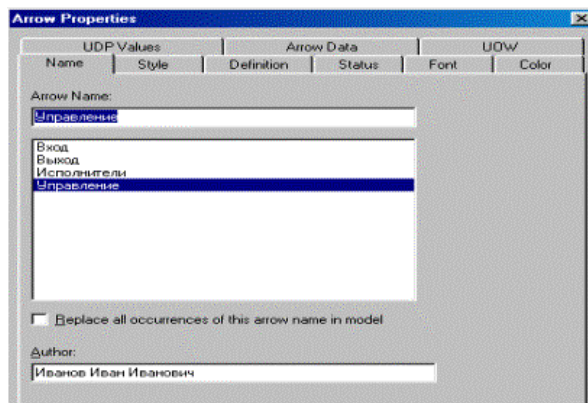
Arrow Properties

UDP Values | Arrow Data | UOW
Name | Style | Definition | Status | Font | Color

Arrow Name:

Управление

Вход
Выход
Исполнители
Управление

Replace all occurrences of this arrow name in model

Author:

Иванов Иван Иванович